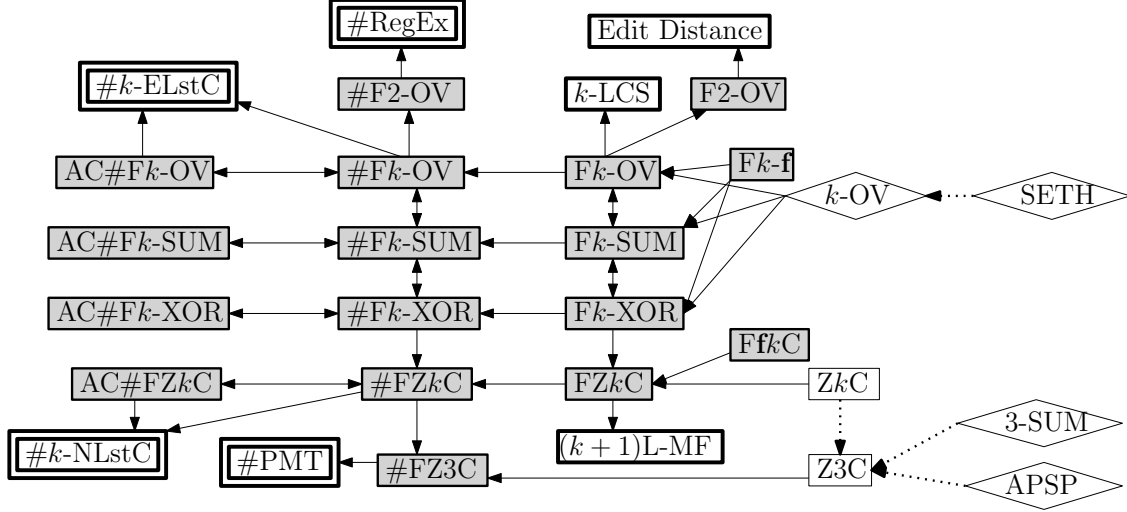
#RegEx

Edit Distance

#$k$-ELstC

#F2-OV

$k$-LCS

F2-OV

AC#F$k$-OV

#F$k$-OV

F$k$-OV

F$k$-$\mathbf{f}$

$k$-OV

SETH

AC#F$k$-SUM

#F$k$-SUM

F$k$-SUM

AC#F$k$-XOR

#F$k$-XOR

F$k$-XOR

F$\mathbf{f}k$C

AC#FZ$k$C

#FZ$k$C

FZ$k$C

Z$k$C

3-SUM

#$k$-NLstC

#PMT

#FZ3C

$(k+1)$L-MF

Z3C

APSP